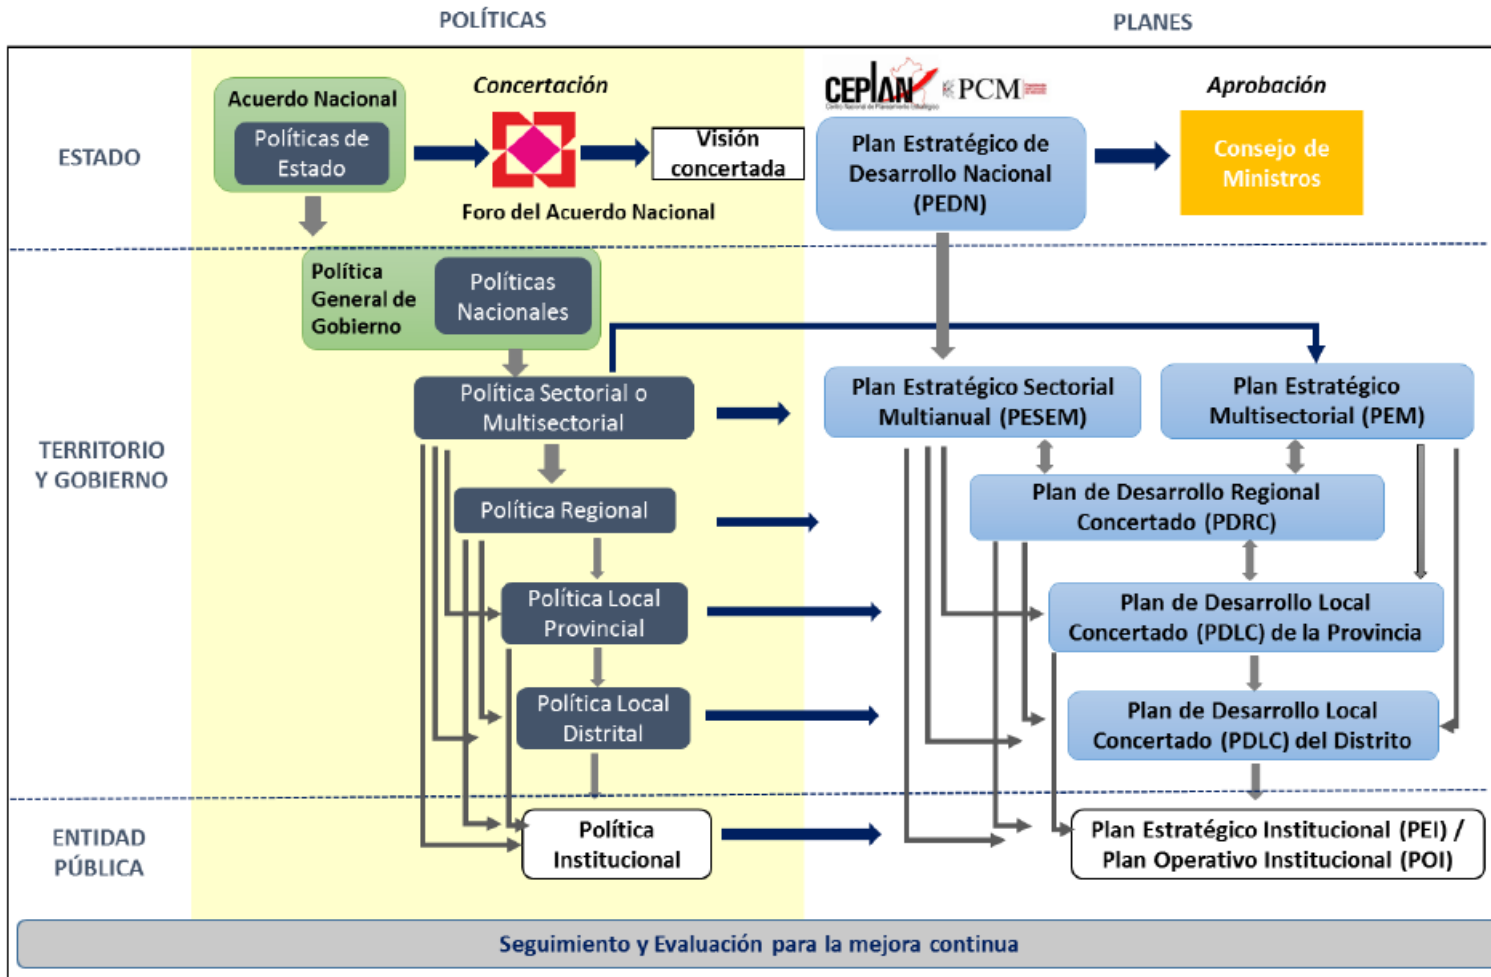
POLÍTICAS

PLANES

ESTADO

Acuerdo Nacional

Políticas de Estado

Concertación

Visión concertada

Foro del Acuerdo Nacional

CEPLAN

PCM

Plan Estratégico de Desarrollo Nacional (PEDN)

Aprobación

Consejo de Ministros

TERRITORIO Y GOBIERNO

Política General de Gobierno

Políticas Nacionales

Política Sectorial o Multisectorial

Plan Estratégico Sectorial Multianual (PESEM)

Plan Estratégico Multisectorial (PEM)

Política Regional

Plan de Desarrollo Regional Concertado (PDRC)

Política Local Provincial

Plan de Desarrollo Local Concertado (PDLC) de la Provincia

Política Local Distrital

Plan de Desarrollo Local Concertado (PDLC) del Distrito

ENTIDAD PÚBLICA

Política Institucional

Plan Estratégico Institucional (PEI) / Plan Operativo Institucional (POI)

Seguimiento y Evaluación para la mejora continua